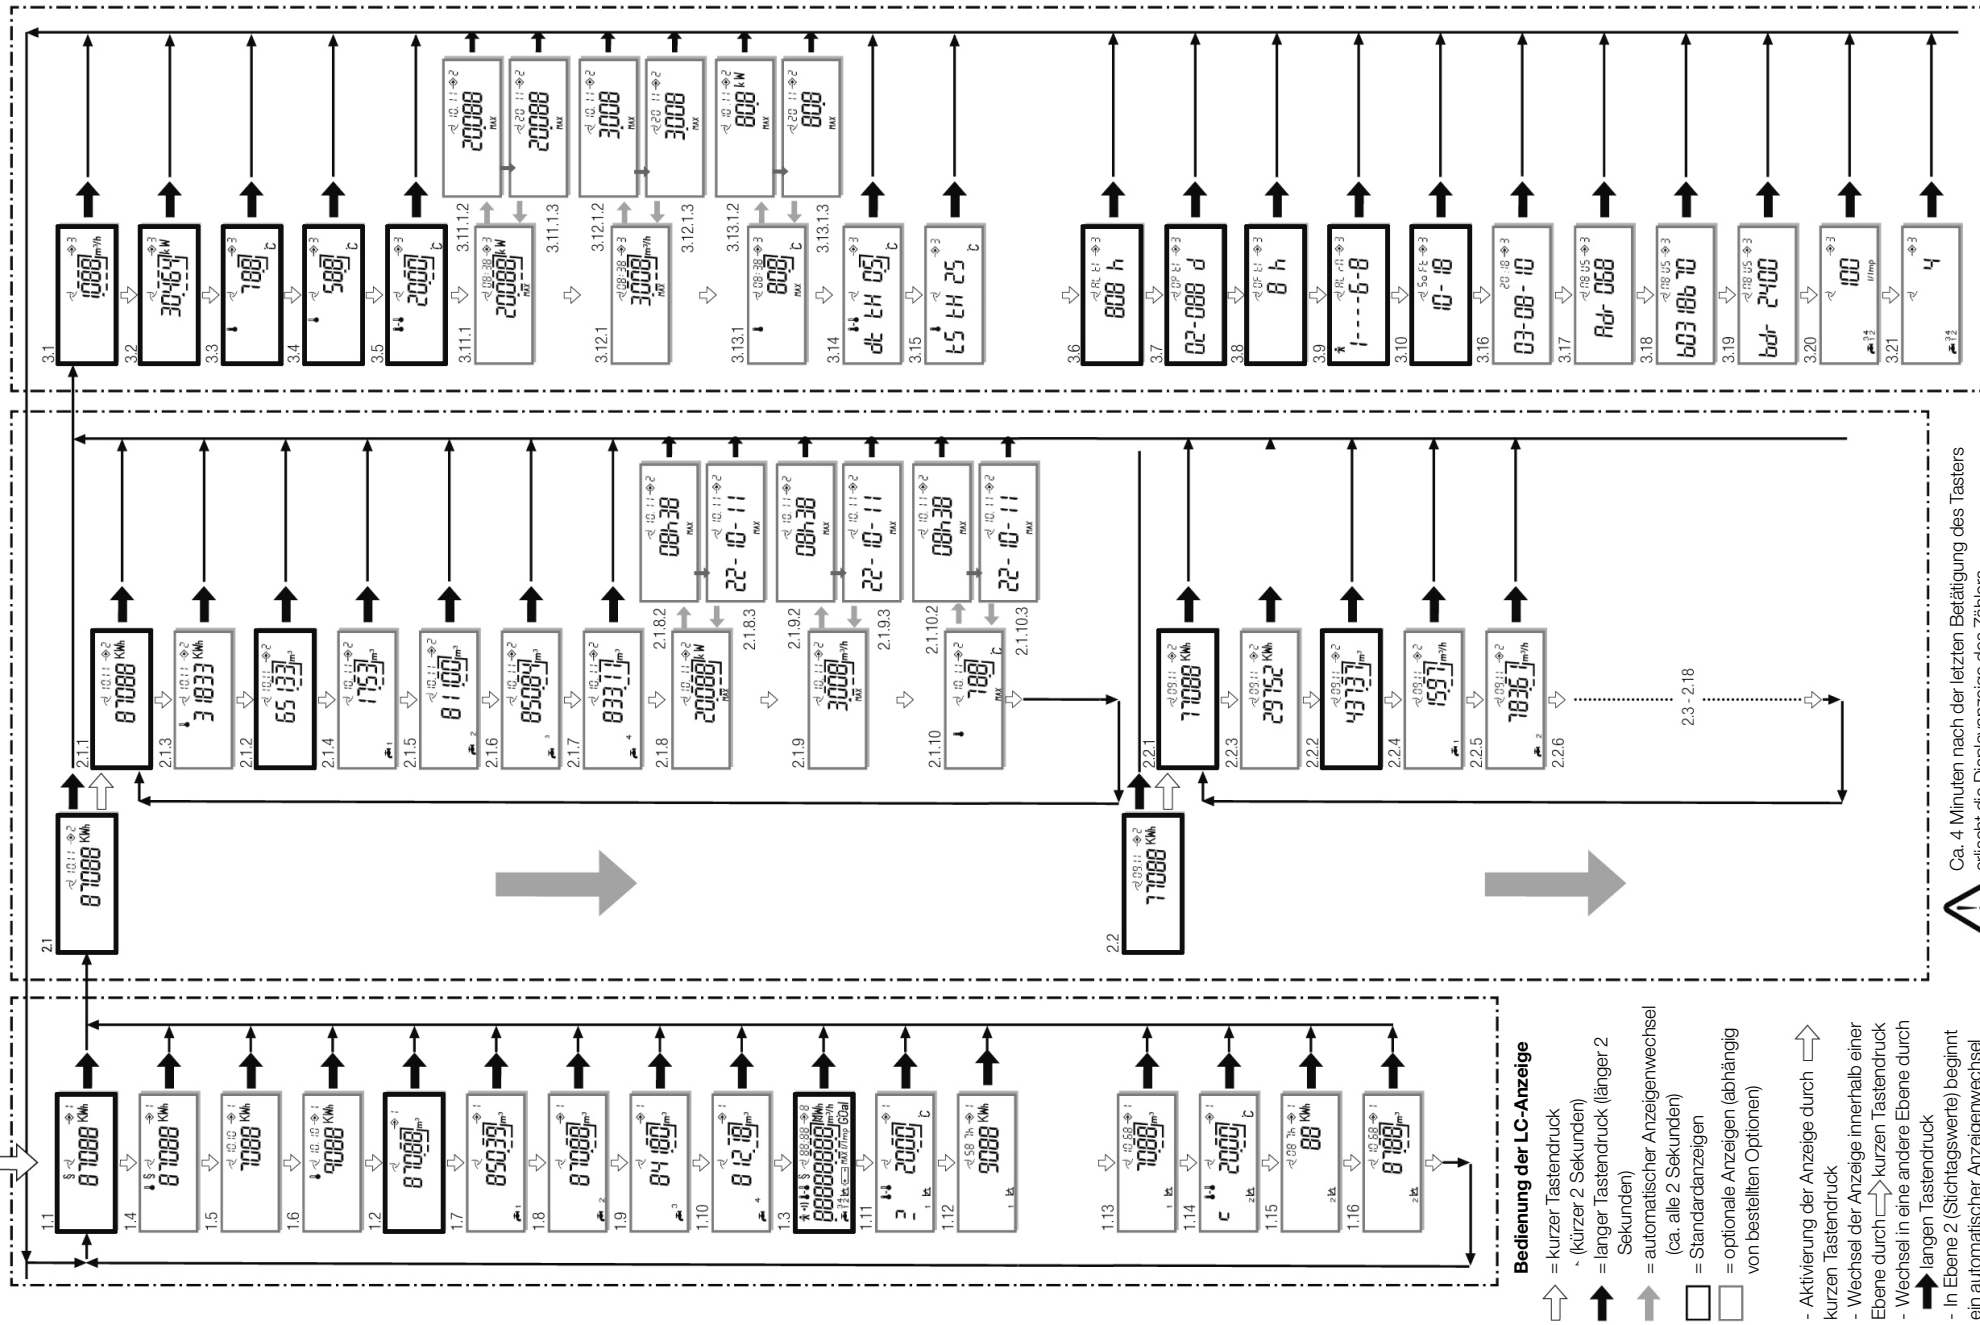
Bedienung der LC-Anzeige

= kurzer Tastendruck (kürzer 2 Sekunden)
= langer Tastendruck (länger 2 Sekunden)
= automatischer Anzeigenwechsel (ca. alle 2 Sekunden)
= Standardanzeigen
= optionale Anzeigen (abhängig von bestellten Optionen)

- Aktivierung der Anzeige durch kurzen Tastendruck
- Wechsel der Anzeige innerhalb einer Ebene durch kurzen Tastendruck
- Wechsel in eine andere Ebene durch langen Tastendruck
- In Ebene 2 (Stichtagswerte) beginnt ein automatischer Anzeigenwechsel

Ca. 4 Minuten nach der letzten Betätigung des Tasters erlischt die Displayanzeige des Zählers

1.1 87088 KWh
1.4 87088 KWh
1.5 7088 KWh
1.6 9088 KWh
1.2 87088 m³
1.7 85039 m³
1.8 87088 m³
1.9 84180 m³
1.10 81218 m³
1.3 88888888 MWh m³/h GJ Gal l/Imp
1.11 2000 °C
1.12 9088 KWh
1.13 7088 m³
1.14 2000 °C
1.15 88 KWh
1.16 8788 m³

2.1 87088 KWh
2.1.1 87088 KWh
2.1.3 31833 KWh
2.1.2 65133 m³
2.1.4 1753 m³
2.1.5 81100 m³
2.1.6 85084 m³
2.1.7 83317 m³
2.1.8 20088 kW MAX
2.1.8.2 08h38 MAX
2.1.8.3 22-10-11 MAX
2.1.9 3008 m³/h MAX
2.1.9.2 08h38 MAX
2.1.9.3 22-10-11 MAX
2.1.10 788 °C MAX
2.1.10.2 08h38 MAX
2.1.10.3 22-10-11 MAX

2.2 77088 KWh
2.2.1 77088 KWh
2.2.3 29752 KWh
2.2.2 43737 m³
2.2.4 1597 m³/h
2.2.5 7836 m³/h
2.2.6
2.3 - 2.18

3.1 1088 m³/h
3.2 30467 kW
3.3 788 °C
3.4 588 °C
3.5 2000 °C
3.11.1 20088 kW MAX
3.11.1.2 20088 MAX
3.11.1.3 20088 MAX
3.12.1 3008 m³/h MAX
3.12.1.2 3008 MAX
3.12.1.3 3008 MAX
3.13.1 808 °C MAX
3.13.1.2 808 kW MAX
3.13.1.3 808 MAX
3.14 dt tH 05 °C
3.15 t5 tH 25 °C
3.6 808 h
3.7 02-088 d
3.8 8 h
3.9 1---6-8
3.10 10-18
3.16 03-08-10
3.17 Adr 068
3.18 b03 18b 10
3.19 bdr 2400
3.20 100 l/Imp
3.21 4